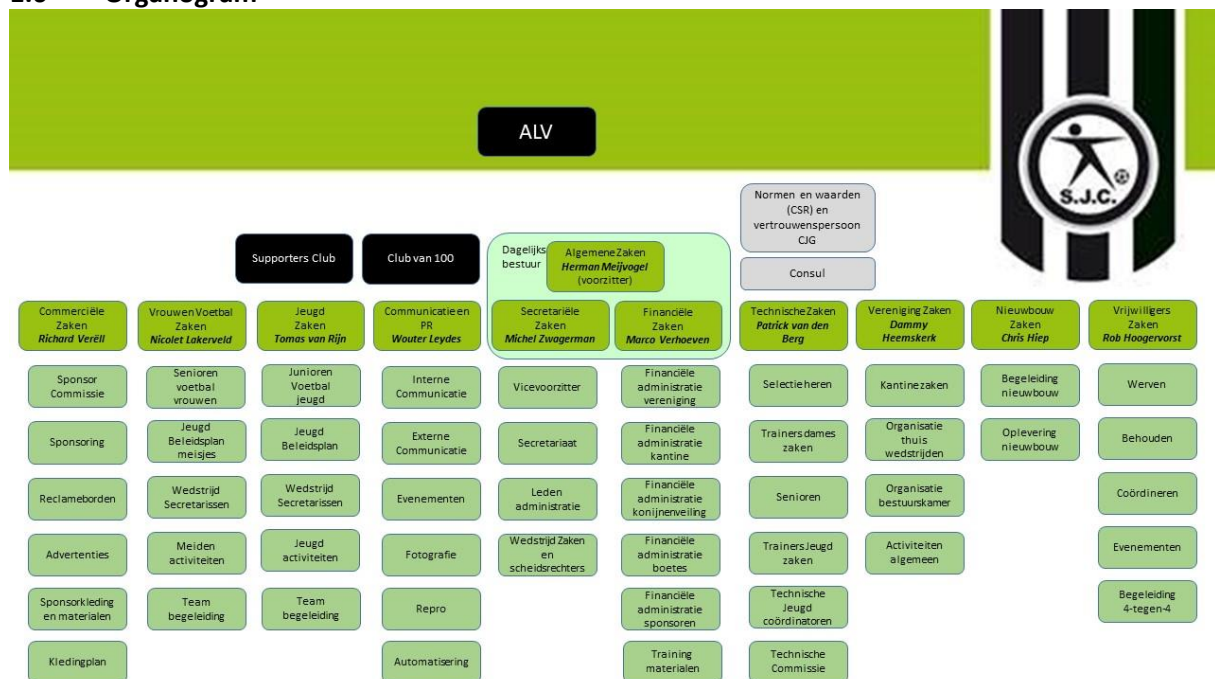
1.6 Organogram

ALV

S.J.C.

Normen en waarden (CSR) en vertrouwenspersoon CJG

Consul

Supporters Club

Club van 100

Dagelijks bestuur

Algemene Zaken
Herman Meijvogel
(voorzitter)

Commerciële Zaken
Richard Verëll

Sponsor Commissie
Sponsoring
Reclameborden
Advertenties
Sponsorkleding en materialen
Kledingplan

Vrouwen Voetbal Zaken
Nicolet Lakerveld

Senioren voetbal vrouwen
Jeugd Beleidsplan meisjes
Wedstrijd Secretarissen
Meiden activiteiten
Team begeleiding

Jeugd Zaken
Tomas van Rijn

Junioren Voetbal jeugd
Jeugd Beleidsplan
Wedstrijd Secretarissen
Jeugd activiteiten
Team begeleiding

Communicatie en PR
Wouter Leydes

Interne Communicatie
Externe Communicatie
Evenementen
Fotografie
Repro
Automatisering

Secretariële Zaken
Michel Zwagerman

Vicevoorzitter
Secretariaat
Leden administratie
Wedstrijd Zaken en scheidsrechters

Financiële Zaken
Marco Verhoeven

Financiële administratie vereniging
Financiële administratie kantine
Financiële administratie konijnenveiling
Financiële administratie boetes
Financiële administratie sponsoren
Training materialen

Technische Zaken
Patrick van den Berg

Selectieheren
Trainers dames zaken
Senioren
Trainers Jeugd zaken
Technische Jeugd coördinatoren
Technische Commissie

Vereniging Zaken
Dammy Heemskerk

Kantinezaken
Organisatie thuis wedstrijden
Organisatie bestuurskamer
Activiteiten algemeen

Nieuwbouw Zaken
Chris Hiep

Begeleiding nieuwbouw
Oplevering nieuwbouw

Vrijwilligers Zaken
Rob Hoogervorst

Werven
Behouden
Coördineren
Evenementen
Begeleiding 4-tegen-4